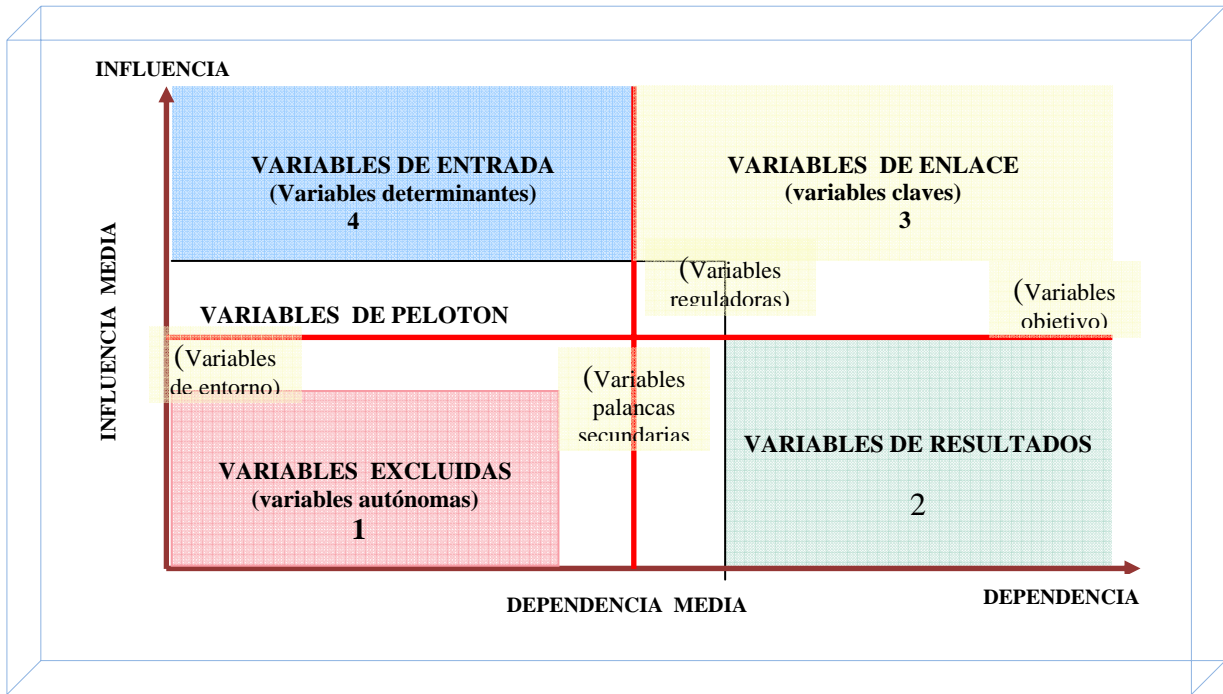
INFLUENCIA

VARIABLES DE ENTRADA
(Variables determinantes)
4

VARIABLES DE ENLACE
(variables claves)
3

INFLUENCIA MEDIA

(Variables reguladoras)

(Variables objetivo)

VARIABLES DE PELOTON

(Variables de entorno)

(Variables palancas secundarias

VARIABLES DE RESULTADOS

2

VARIABLES EXCLUIDAS
(variables autónomas)
1

DEPENDENCIA MEDIA

DEPENDENCIA